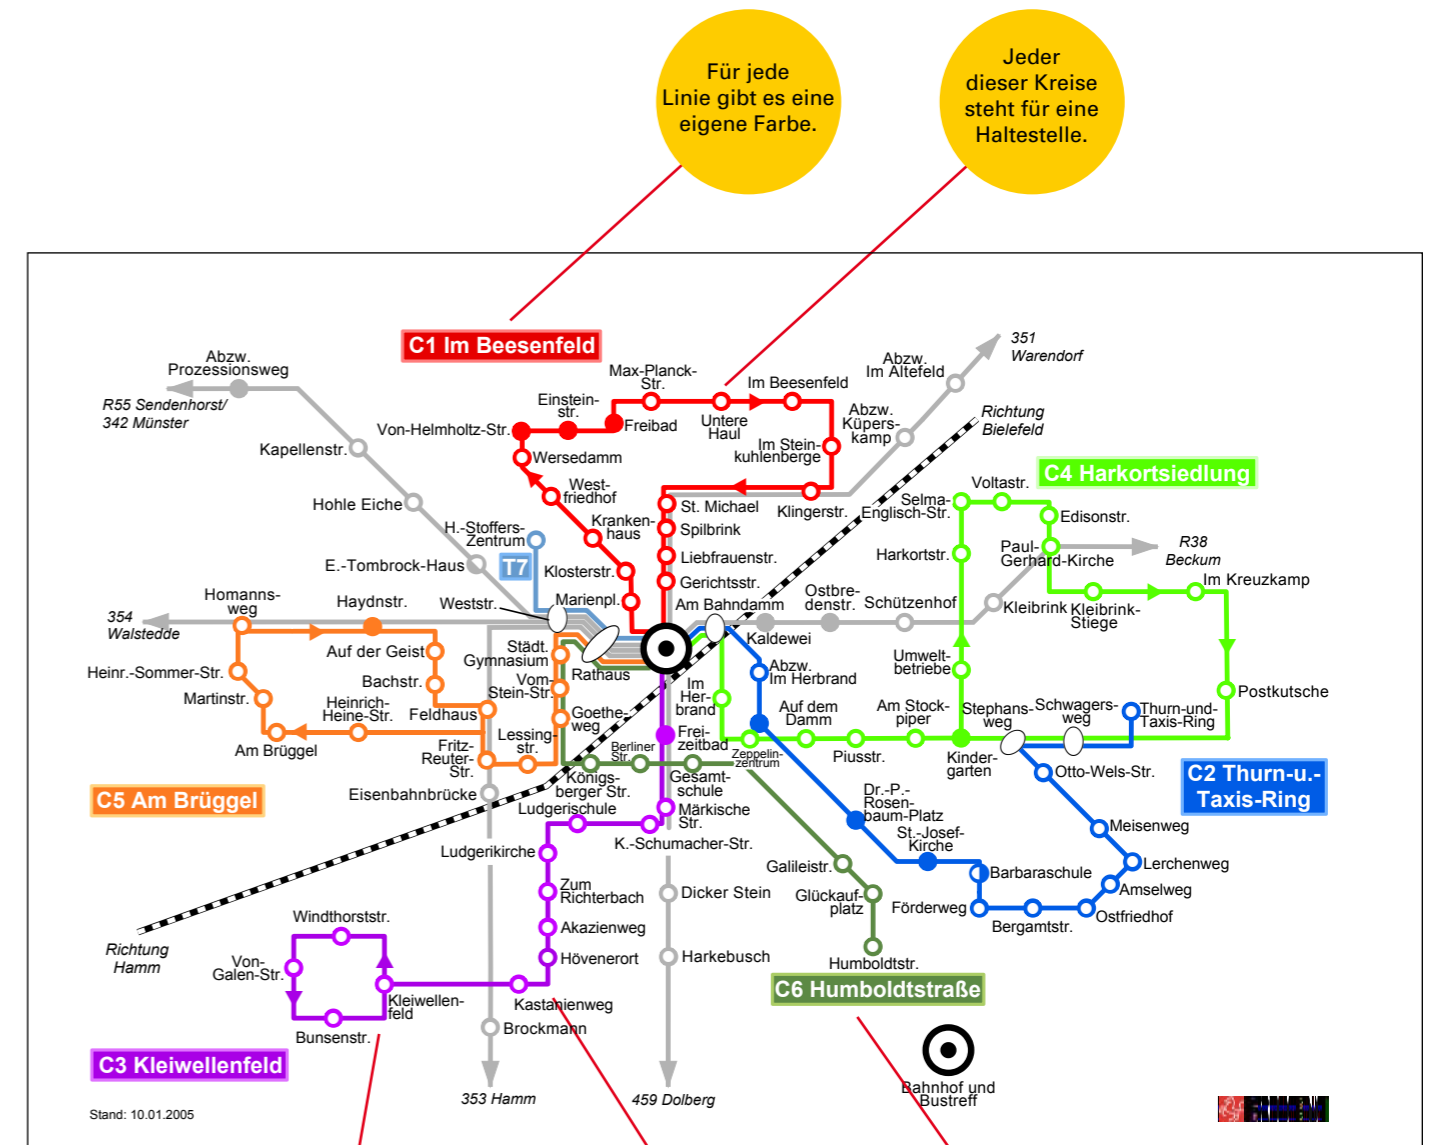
Für jede Linie gibt es eine eigene Farbe.

Jeder dieser Kreise steht für eine Haltestelle.

C1 Im Beesenfeld

Abzw. Prozessionsweg
R55 Sendenhorst/ 342 Münster
Kapellenstr.
Hohle Eiche
H.-Stoffers-Zentrum
E.-Tombrock-Haus
T7
Homanns-weg
Haydnstr.
Weststr.
354 Walstedde
Heinr.-Sommer-Str.
Martinstr.
Auf der Geist
Bachstr.
Heinrich-Heine-Str.
Feldhaus
Am Brüggel
Fritz-Reuter-Str.
Städt. Gymnasium
Vom-Stein-Str.
Goethe-weg
Lessing-str.
Berliner Str.
Königs-berger Str.
Ludgerischule
Eisenbahnbrücke
Ludgerikirche
C5 Am Brüggel
Von-Helmholtz-Str.
Einstein-str.
Max-Planck-Str.
Freibad
Untere Haul
Im Beesenfeld
Im Stein-kuhlenberge
Wersedamm
West-friedhof
Kranken-haus
Klosterstr.
Marienpl.
Rathaus
St. Michael
Spilbrink
Liebfrauenstr.
Gerichtsstr.
Am Bahndamm
Klingerstr.
Abzw. Im Altefeld
Abzw. Küpers-kamp
351 Warendorf
Richtung Bielefeld
C4 Harkortsiedlung
Voltastr.
Selma-Englisch-Str.
Edisonstr.
Harkortstr.
Paul-Gerhard-Kirche
R38 Beckum
Im Kreuzkamp
Ostbre-denstr.
Schützenhof
Kleibrink
Kleibrink-Stiege
Kaldewei
Abzw. Im Herbrand
Im Her-brand
Frei-zeitbad
Auf dem Damm
Am Stock-piper
Umwelt-betriebe
Stephans-weg
Schwagers-weg
Thurn-und-Taxis-Ring
Postkutsche
Zeppelin-zentrum
Piusstr.
Kinder-garten
Otto-Wels-Str.
C2 Thurn-u.-Taxis-Ring
Gesamt-schule
Märkische Str.
K.-Schumacher-Str.
Dr.-P.-Rosen-baum-Platz
St.-Josef-Kirche
Meisenweg
Lerchenweg
Barbaraschule
Amselweg
Galileistr.
Glückauf-platz
Förderweg
Bergamtstr.
Ostfriedhof
Humboldtstr.
C6 Humboldtstraße
Dicker Stein
Harkebusch
Zum Richterbach
Akazienweg
Hövenerort
Kastanienweg
Brockmann
Windthorststr.
Von-Galen-Str.
Kleiwellen-feld
Bunsenstr.
Richtung Hamm
C3 Kleiwellenfeld
353 Hamm
459 Dolberg
Bahnhof und Bustreff
Stand: 10.01.2005